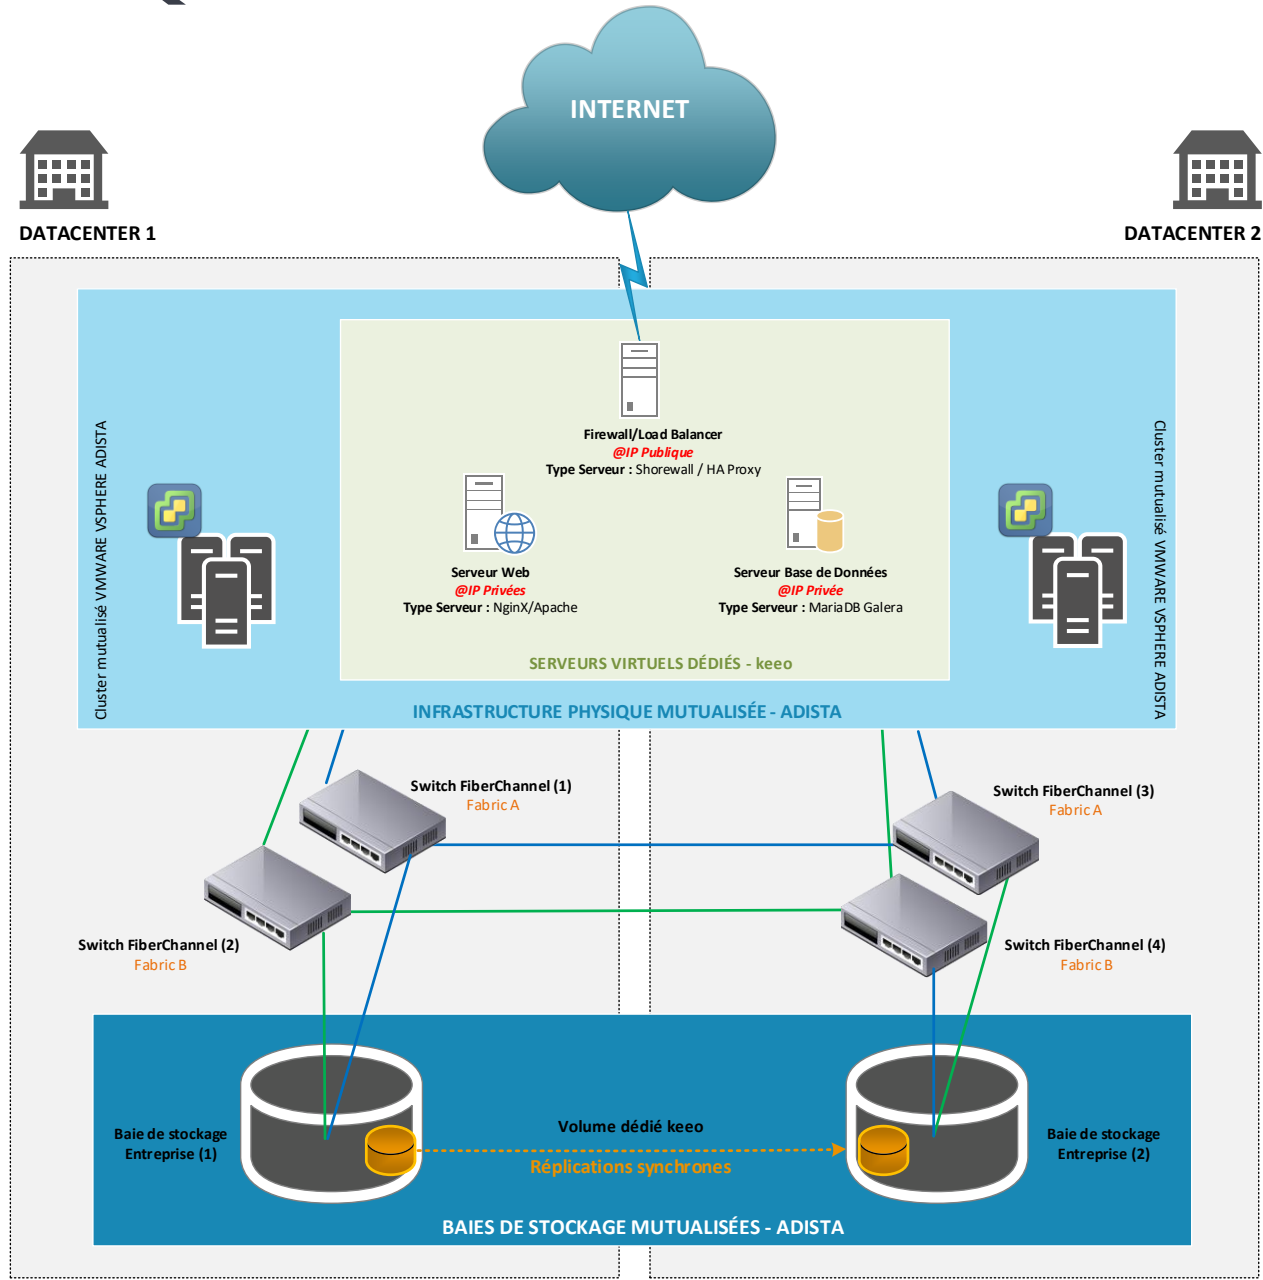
INTERNET

DATACENTER 1

DATACENTER 2

Cluster mutualisé VMWARE VSPHERE ADISTA

Firewall/Load Balancer
@IP Publique
Type Serveur : Shorewall / HA Proxy

Serveur Web
@IP Privées
Type Serveur : NginX/Apache

Serveur Base de Données
@IP Privée
Type Serveur : MariaDB Galera

SERVEURS VIRTUELS DÉDIÉS - keeo

Cluster mutualisé VMWARE VSPHERE ADISTA

INFRASTRUCTURE PHYSIQUE MUTUALISÉE - ADISTA

Switch FiberChannel (1)
Fabric A

Switch FiberChannel (3)
Fabric A

Switch FiberChannel (2)
Fabric B

Switch FiberChannel (4)
Fabric B

Baie de stockage Entreprise (1)

Volume dédié keeo

Réplications synchrones

Baie de stockage Entreprise (2)

BAIES DE STOCKAGE MUTUALISÉES - ADISTA